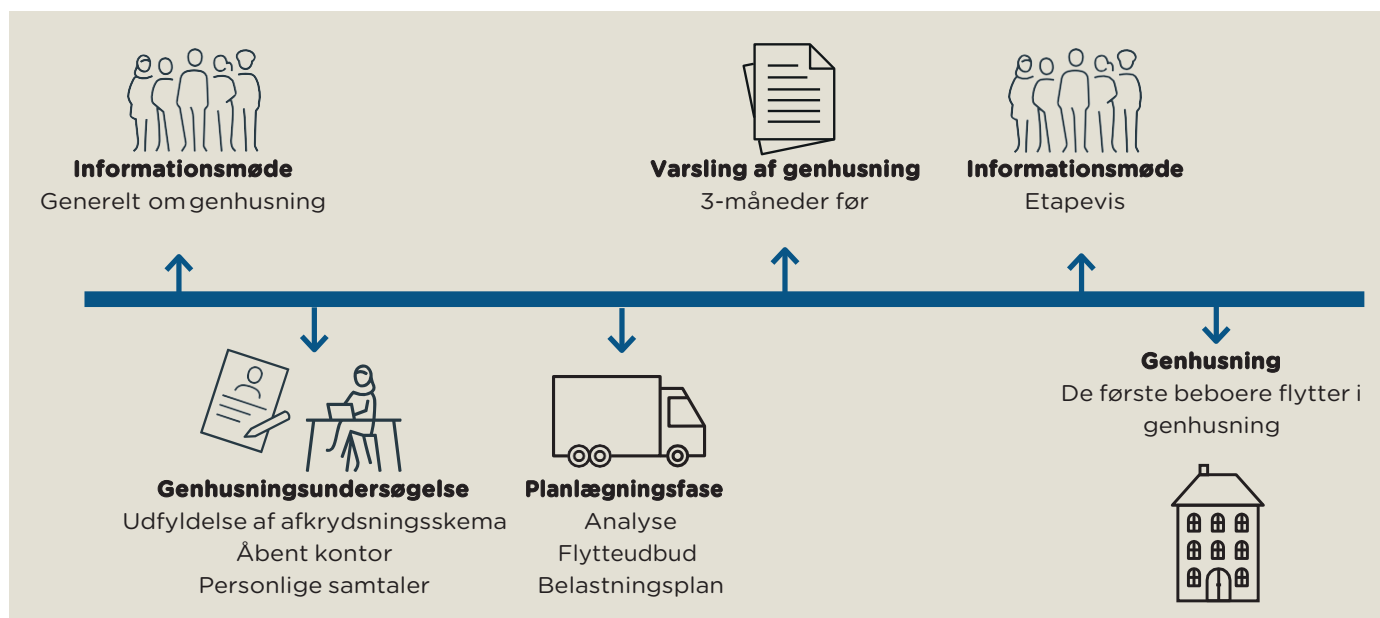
Informationsmøde
Generelt om genhusning

Varsling af genhusning
3-måneder før

Informationsmøde
Etapevis

Genhusningsundersøgelse
Udfyldelse af afkrydsningsskema
Åbent kontor
Personlige samtaler

Planlægningsfase
Analyse
Flytteudbud
Belastningsplan

Genhusning
De første beboere flytter i genhusning